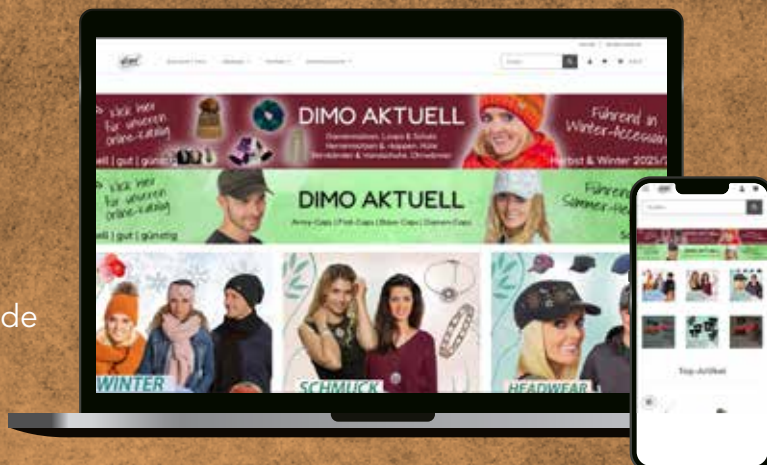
de

DIMO AKTUELL

klick hier für unseren online-catalog

Damenmützen, Loops & Schals
Herrenmützen & -kappen, Hüte
Stirnbänder & Handschuhe, Ohrwärmer

Führend in Winter-Accessoires

Herbst & Winter 2025/

ell | gut | günstig

DIMO AKTUELL

klick hier für unseren online-catalog

Army-Caps | Fish-Caps | Base-Caps | Damen-Caps

Führend Sommer-

ell | gut | günstig

WINTER

SCHMUCK

HEADWEAR

Top-Artikel